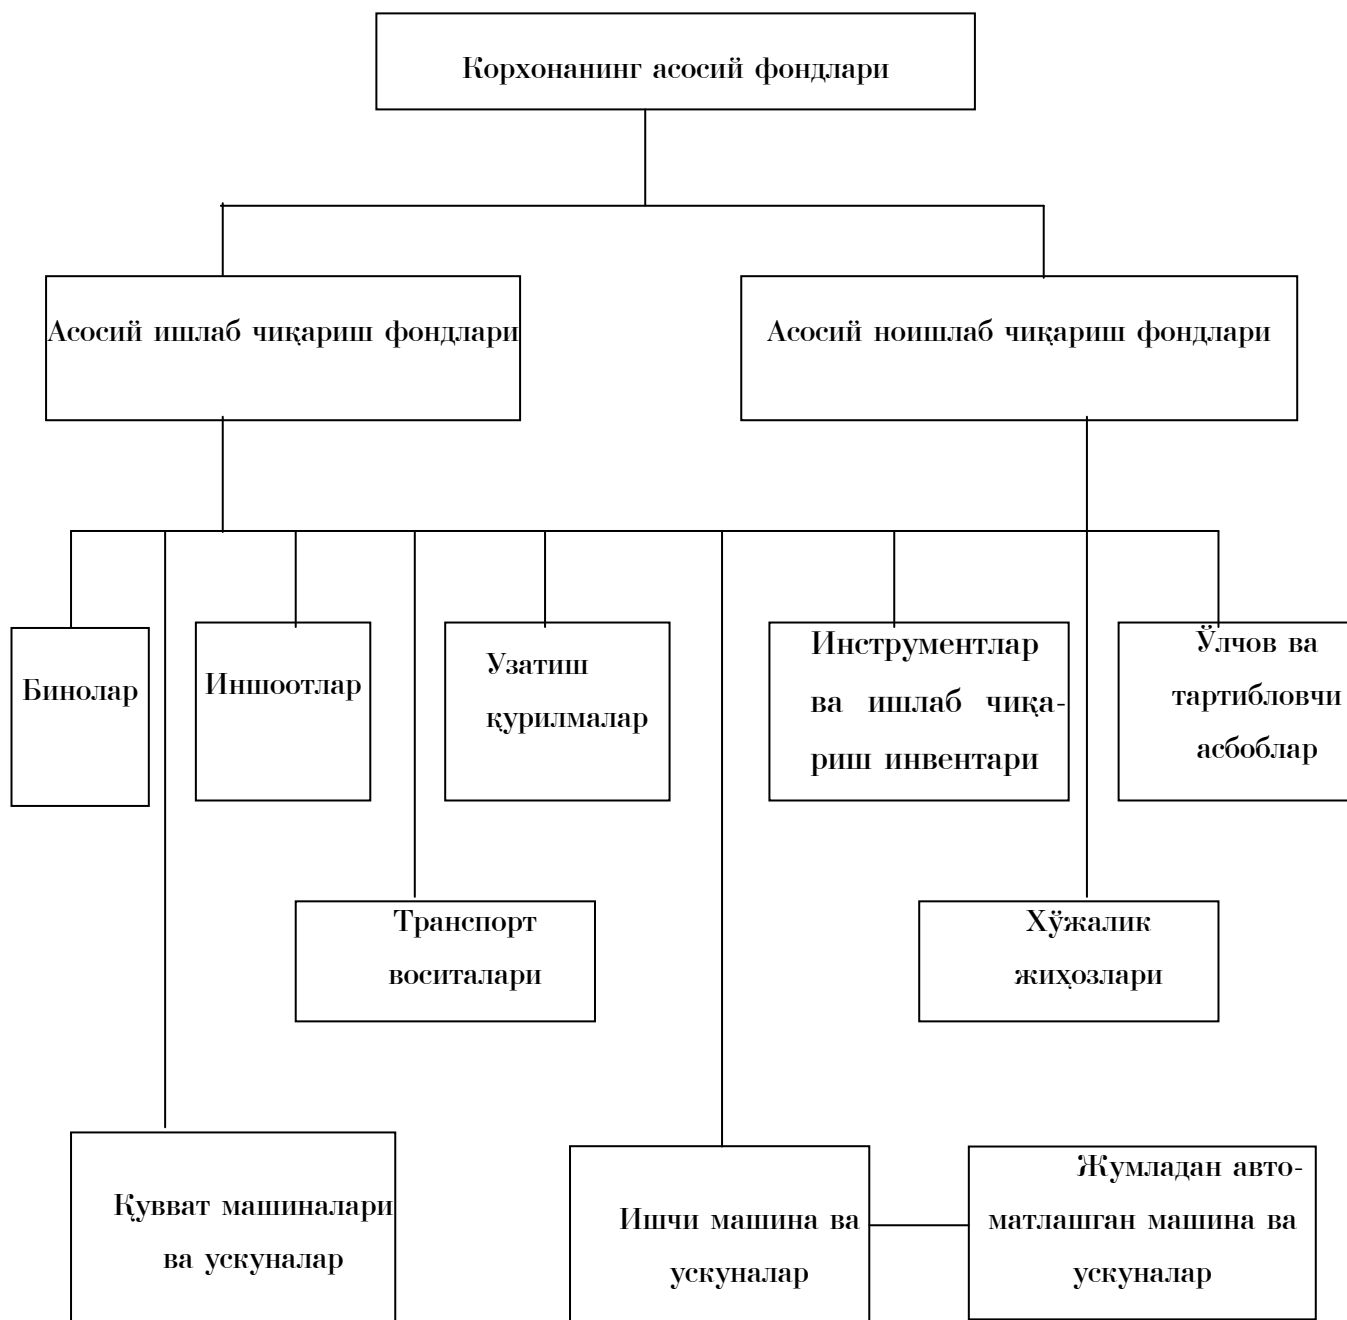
Корхонанинг асосий фондлари

Асосий ишлаб чиқариш фондлари

Асосий ноишлаб чиқариш фондлари

Бинолар

Иншоотлар

Узатиш қурилмалар

Инструментлар ва ишлаб чиқариш инвентари

Ўлчов ва тартибловчи асбоблар

Транспорт воситалари

Хўжалик жиҳозлари

Қувват машиналари ва ускуналар

Ишчи машина ва ускуналар

Жумладан автоматлашган машина ва ускуналар